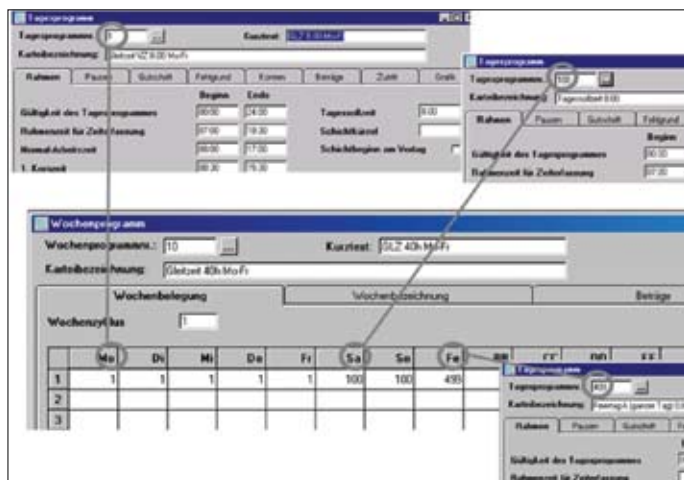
Tagesprogramm

Tagesprogramm [1] ... Kurztext GLZ 8:00 Mo-Fr

Karteibezeichnung Gleitzeit GLZ 8:00 Mo-Fr

Rahmen | Pausen | Zuschlag | Fehlgrund | Konten | Beträge | Zutritt | Grafik

| | Beginn | Ende |
|---|---|---|
| Gültigkeit des Tagesprogrammes | 00:00 | 24:00 |
| Rahmenzeit für Zeiterfassung | 07:00 | 19:30 |
| Normal-Arbeitszeit | 08:00 | 17:00 |
| 1. Kernzeit | 09:30 | 15:30 |

Tagessollzeit 8:00

Schichtkurztext

Schichtbeginn am Vortag

Tagesprogramm

Tagesprogramm [100] ...

Karteibezeichnung Tagessollzeit 0:00

Rahmen | Pausen | Zuschlag | Fehlgrund

Beginn

Gültigkeit des Tagesprogrammes 00:00

Rahmenzeit für Zeiterfassung 07:00

Wochenprogramm

Wochenprogrammnr.: [10] ... Kurztext: GLZ 40h Mo-Fr

Karteibezeichnung: Gleitzeit 40h Mo-Fr

Wochenbelegung | Wochenbezeichnung | Beträge

Wochenzyklus 1

| | Mo | Di | Mi | Do | Fr | Sa | So | Fe |
|---|---|---|---|---|---|---|---|---|
| 1 | 1 | 1 | 1 | 1 | 1 | 100 | 100 | 499 |
| 2 | | | | | | | | |
| 3 | | | | | | | | |

Tagesprogramm

Tagesprogramm [499] ...

Karteibezeichnung Feiertag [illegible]

Rahmen | Pausen | Zuschlag | F

Gültigkeit des Tagesprogrammes

Rahmenzeit für Zeiterfassung